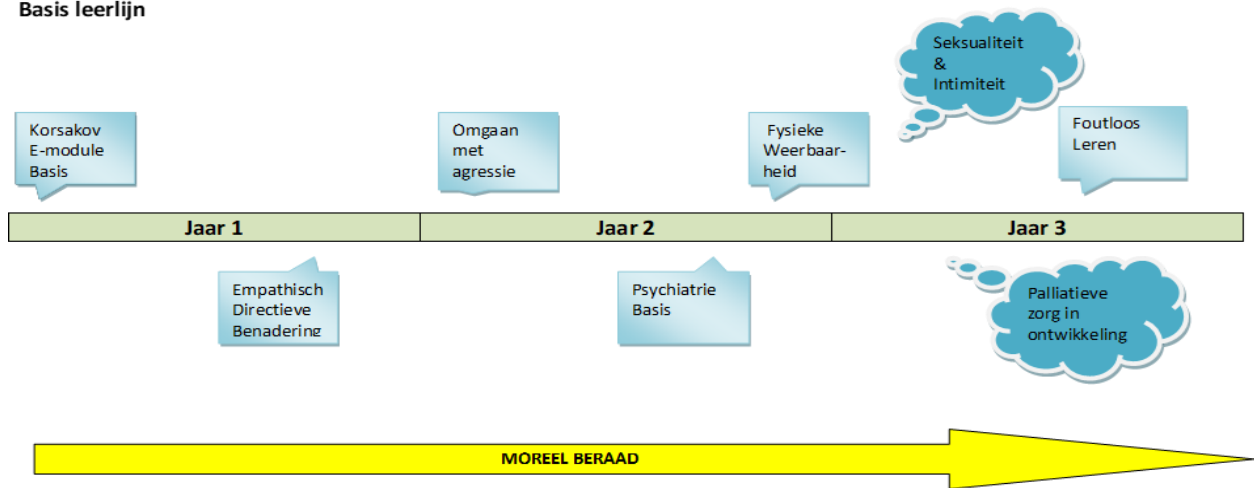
Basis leerlijn

Seksualiteit
&
Intimiteit

Korsakov
E-module
Basis

Omgaan
met
agressie

Fysieke
Weerbaar-
heid

Foutloos
Leren

| Jaar 1 | Jaar 2 | Jaar 3 |
|---|---|---|

Empathisch
Directieve
Benadering

Psychiatrie
Basis

Palliatieve
zorg in
ontwikkeling

MOREEL BERAAD